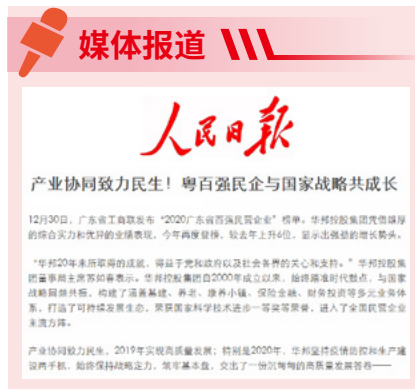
媒体报道

人民日报

产业协同致力民生！粤百强民企与国家战略共成长

12月30日，广东省工商联发布"2020广东省百强民营企业"榜单，华邦控股集团凭借雄厚的综合实力和优异的业绩表现，今年再度登榜，较去年上升4位，显示出强劲的增长势头。

"华邦20年来所取得的成就，得益于党和政府以及社会各界的关心和支持。"华邦控股集团董事局主席苏如春表示，华邦控股集团自2000年成立以来，始终踏准时代鼓点，与国家战略同频共振，构建了涵盖基建、养老、康养小镇、保险金融、财务投资等多元业务体系，打造了可持续发展生态，荣获国家科学技术进步一等奖等荣誉，进入了全国民营企业发展方阵。

产业协同致力民生，2019年实现高质量发展；特别是2020年，华邦坚持疫情防控和生产建设两手抓，始终保持战略定力，笃定发展目标，交出了一份沉甸甸的高质量发展答卷——